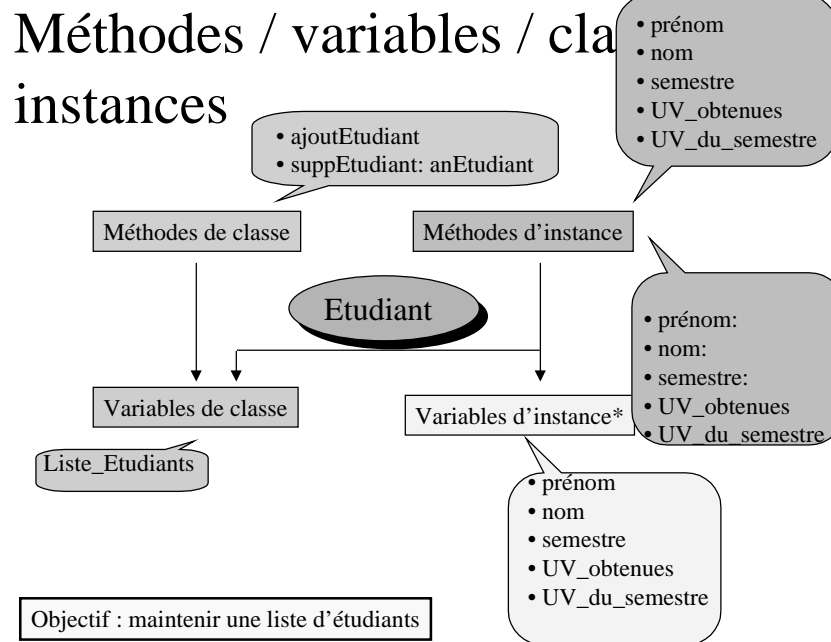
Méthodes / variables / cla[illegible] instances

• prénom
• nom
• semestre
• UV_obtenues
• UV_du_semestre

• ajoutEtudiant
• suppEtudiant: anEtudiant

Méthodes de classe

Méthodes d’instance

Etudiant

• prénom:
• nom:
• semestre:
• UV_obtenues
• UV_du_semestre

Variables de classe

Variables d’instance*

Liste_Etudiants

• prénom
• nom
• semestre
• UV_obtenues
• UV_du_semestre

Objectif : maintenir une liste d’étudiants